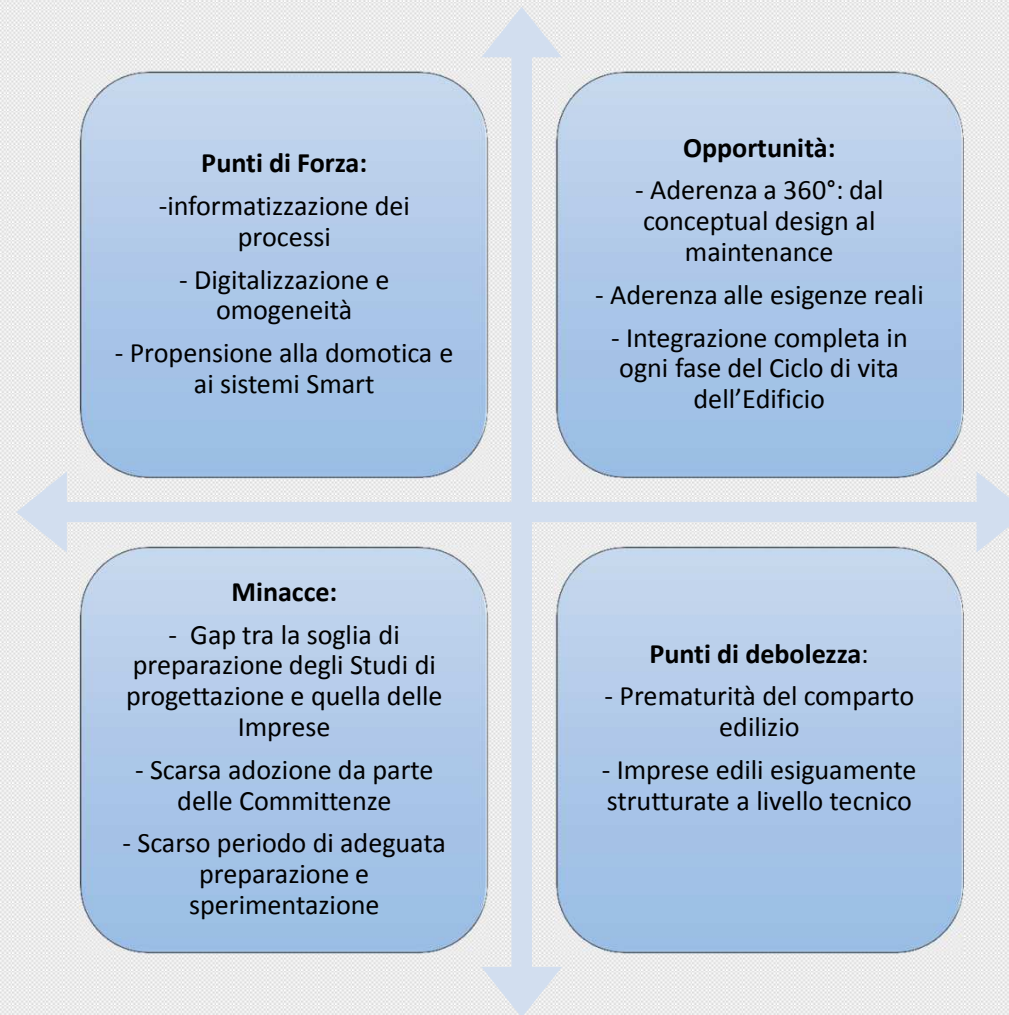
Punti di Forza:

-informatizzazione dei processi

- Digitalizzazione e omogeneità

- Propensione alla domotica e ai sistemi Smart

Opportunità:

- Aderenza a 360°: dal conceptual design al maintenance

- Aderenza alle esigenze reali

- Integrazione completa in ogni fase del Ciclo di vita dell'Edificio

Minacce:

- Gap tra la soglia di preparazione degli Studi di progettazione e quella delle Imprese

- Scarsa adozione da parte delle Committenze

- Scarso periodo di adeguata preparazione e sperimentazione

Punti di debolezza:

- Prematurità del comparto edilizio

- Imprese edili esiguamente strutturate a livello tecnico